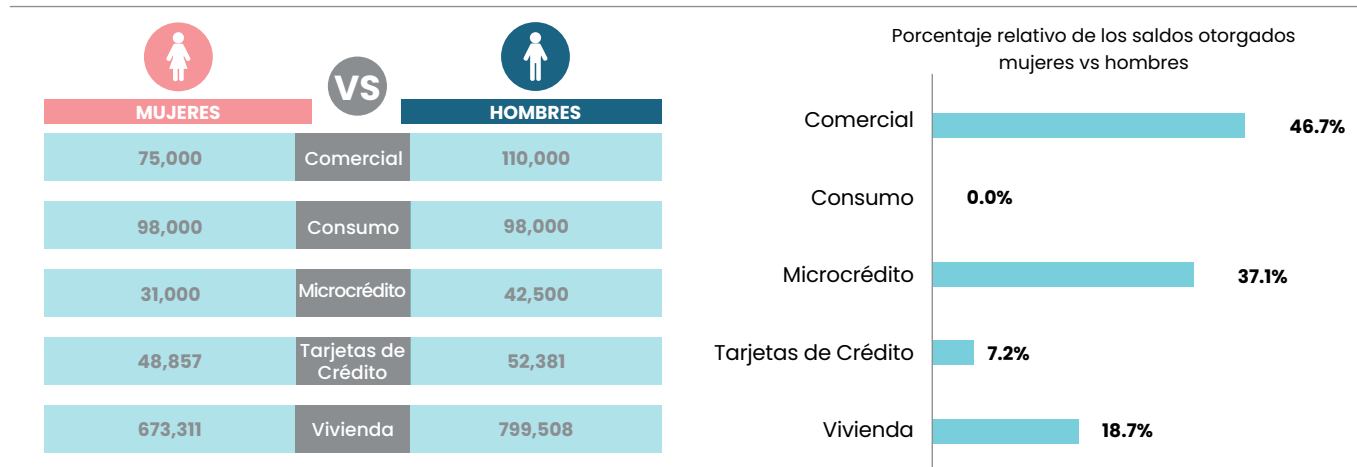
| MUJERES | VS | HOMBRES |
|---|---|---|
| 75,000 | Comercial | 110,000 |
| 98,000 | Consumo | 98,000 |
| 31,000 | Microcrédito | 42,500 |
| 48,857 | Tarjetas de Crédito | 52,381 |
| 673,311 | Vivienda | 799,508 |

Porcentaje relativo de los saldos otorgados mujeres vs hombres

Comercial 46.7%
Consumo 0.0%
Microcrédito 37.1%
Tarjetas de Crédito 7.2%
Vivienda 18.7%